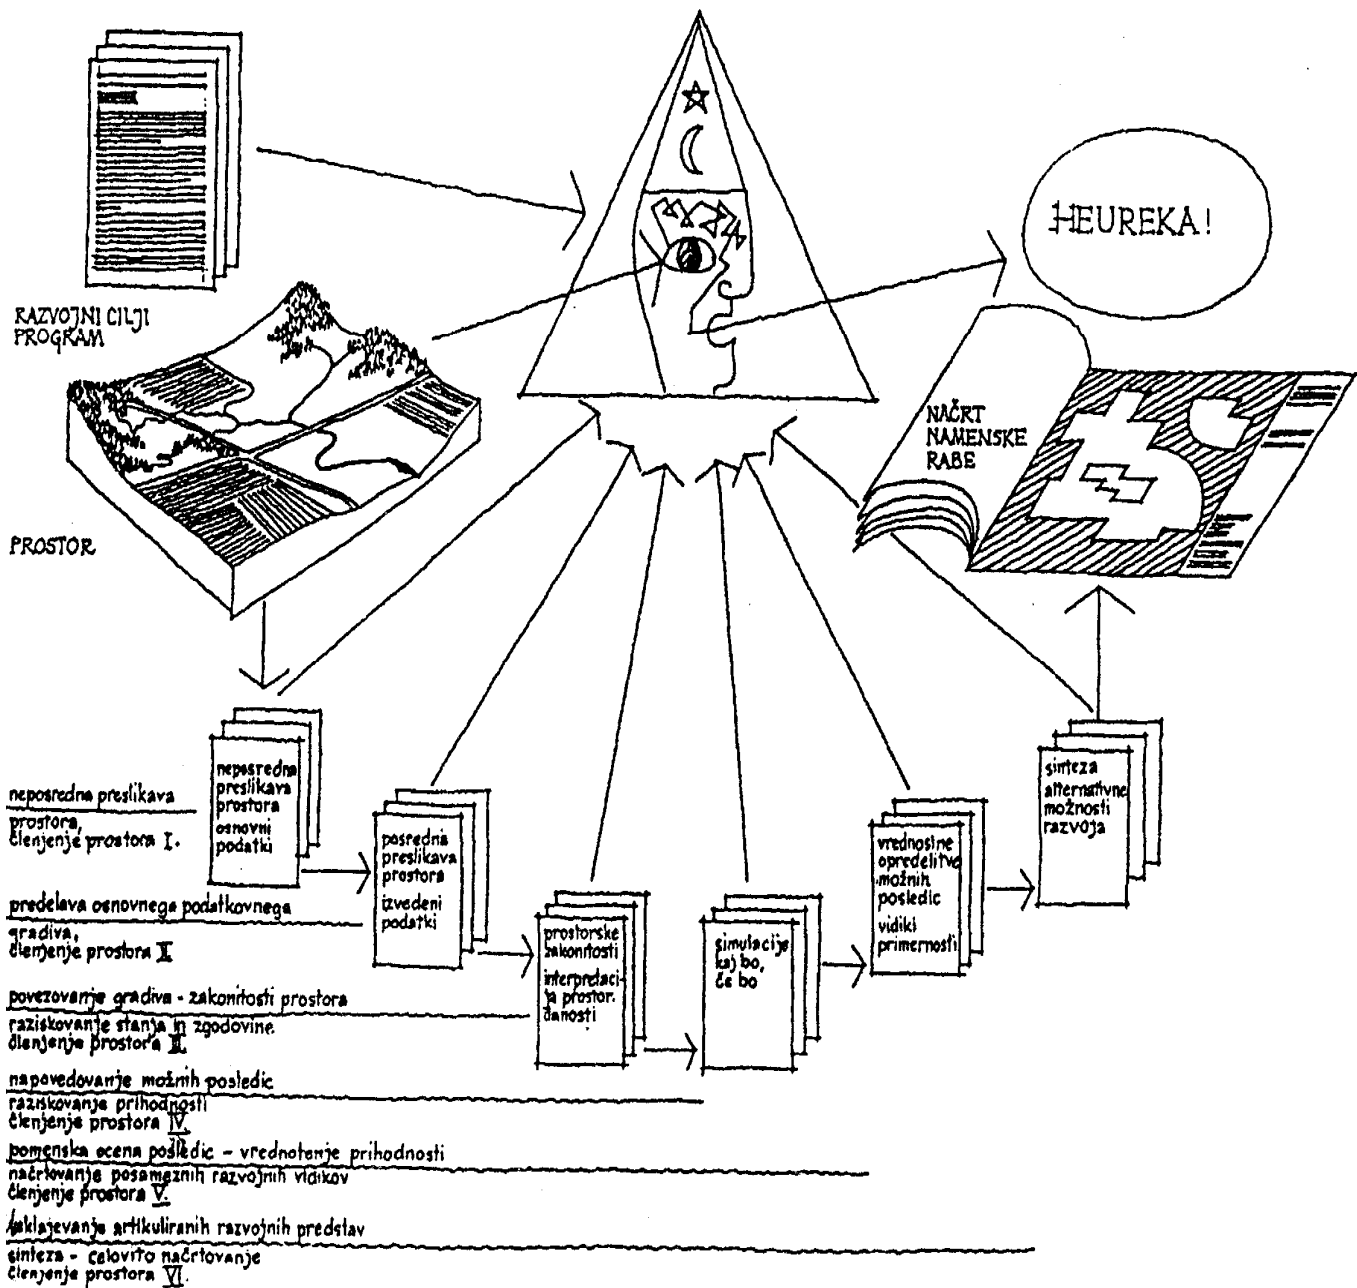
RAZVOJNI CILJI
PROGRAM

PROSTOR

HEUREKA!

NAČRT
NAMENSKE
RABE

neposredna preslikava
prostora,
členjenje prostora I.

nepasredna preslikava prostora
osnovni podatki

predelava osnovnega podatkovnega
gradiva,
členjenje prostora II

posredna preslikava prostora
izvedeni podatki

povezovanje gradiva - zakonitosti prostora
raziskovanje stanja in zgodovine
členjenje prostora III

prostorske zakonitosti
interpretacija prostor. danosti

napovedovanje možnih posledic
raziskovanje prihodnosti
členjenje prostora IV.

simulacije kaj bo, če bo

pomenska ocena posledic - vrednotenje prihodnosti
načrtovanje posameznih razvojnih vidikov
členjenje prostora V.

vrednostne opredelitve možnih posledic
vidiki primernosti

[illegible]sklajevanje artikuliranih razvojnih predstav
sinteza - celovito načrtovanje
členjenje prostora VI.

sinteza alternativne možnosti razvoja